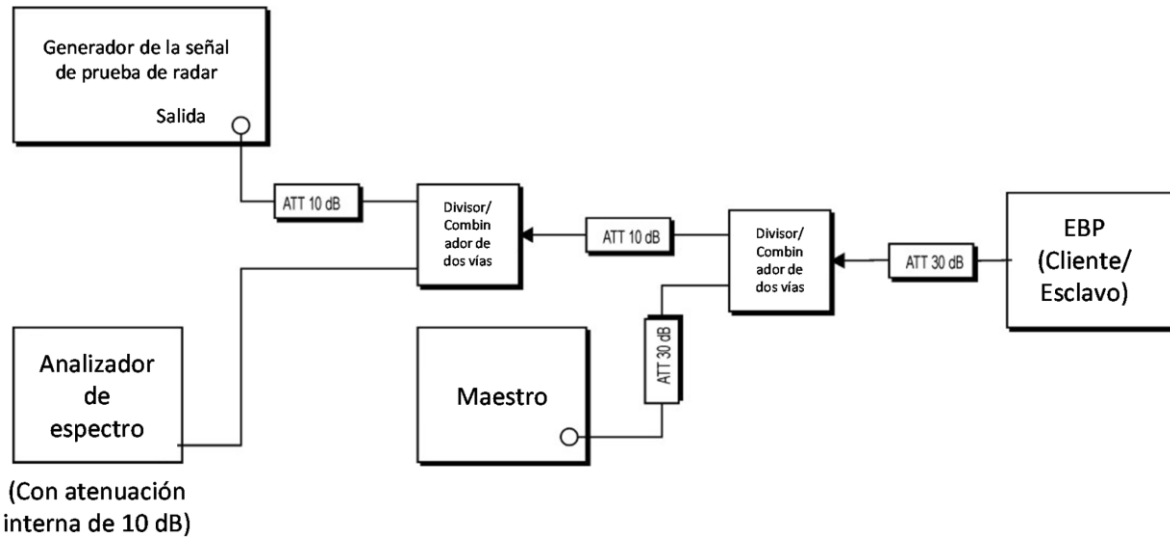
Generador de la señal de prueba de radar

Salida

ATT 10 dB

Divisor/ Combin ador de dos vías

ATT 10 dB

Divisor/ Combin ador de dos vías

ATT 30 dB

EBP (Cliente/ Esclavo)

ATT 30 dB

Analizador de espectro

(Con atenuación interna de 10 dB)

Maestro